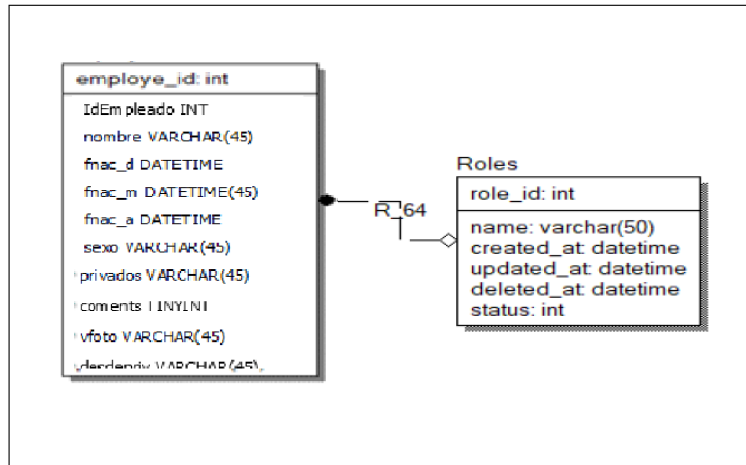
employe_id: int

IdEmpleado INT
nombre VARCHAR(45)
fnac_d DATETIME
fnac_m DATETIME(45)
fnac_a DATETIME
sexo VARCHAR(45)
privados VARCHAR(45)
coments TINYINT
vfoto VARCHAR(45)
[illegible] VARCHAR(45)

R_64

Roles

role_id: int

name: varchar(50)
created_at: datetime
updated_at: datetime
deleted_at: datetime
status: int